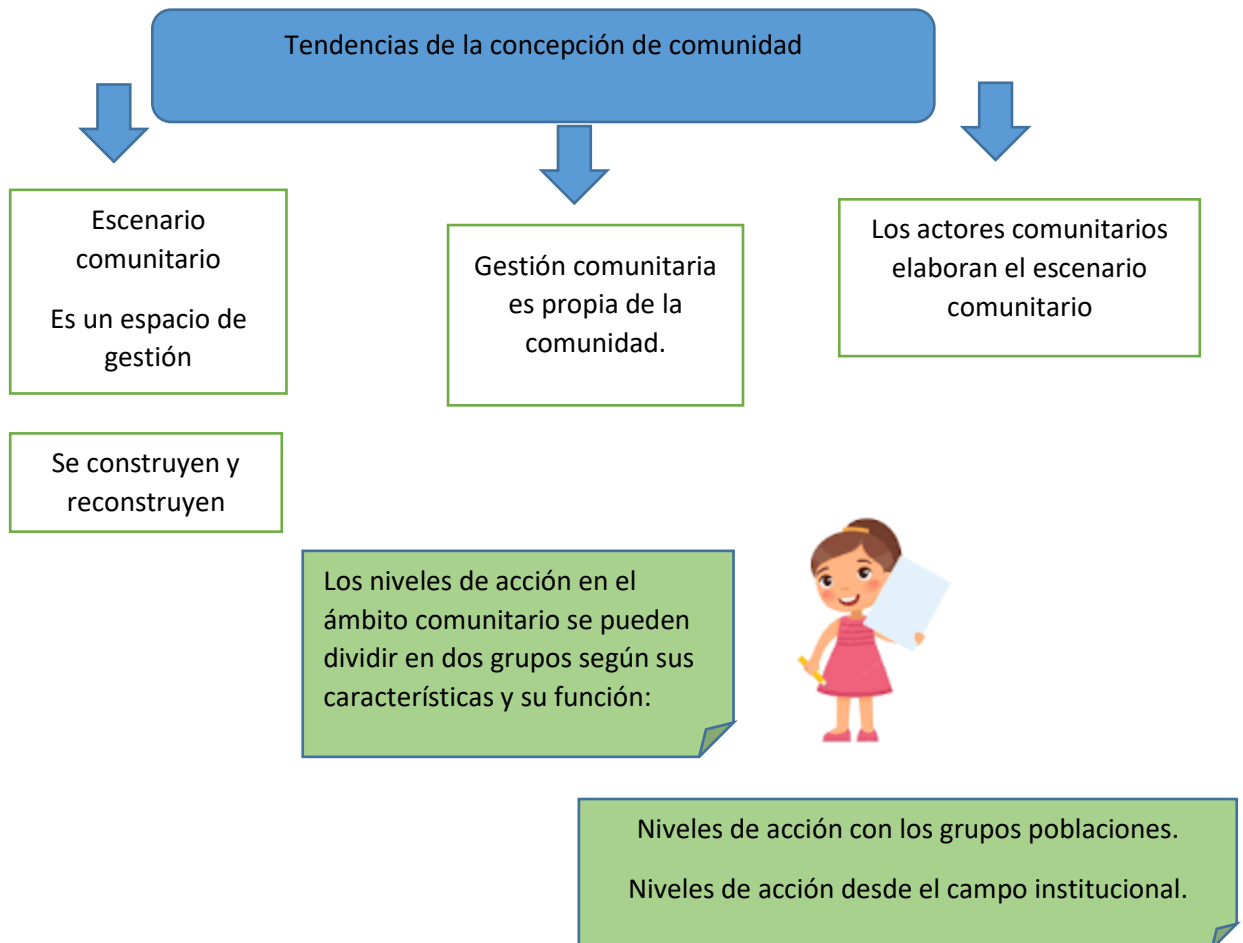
Tendencias de la concepción de comunidad

Escenario comunitario

Es un espacio de gestión

Gestión comunitaria es propia de la comunidad.

Los actores comunitarios elaboran el escenario comunitario

Se construyen y reconstruyen

Los niveles de acción en el ámbito comunitario se pueden dividir en dos grupos según sus características y su función:

Niveles de acción con los grupos poblaciones.

Niveles de acción desde el campo institucional.